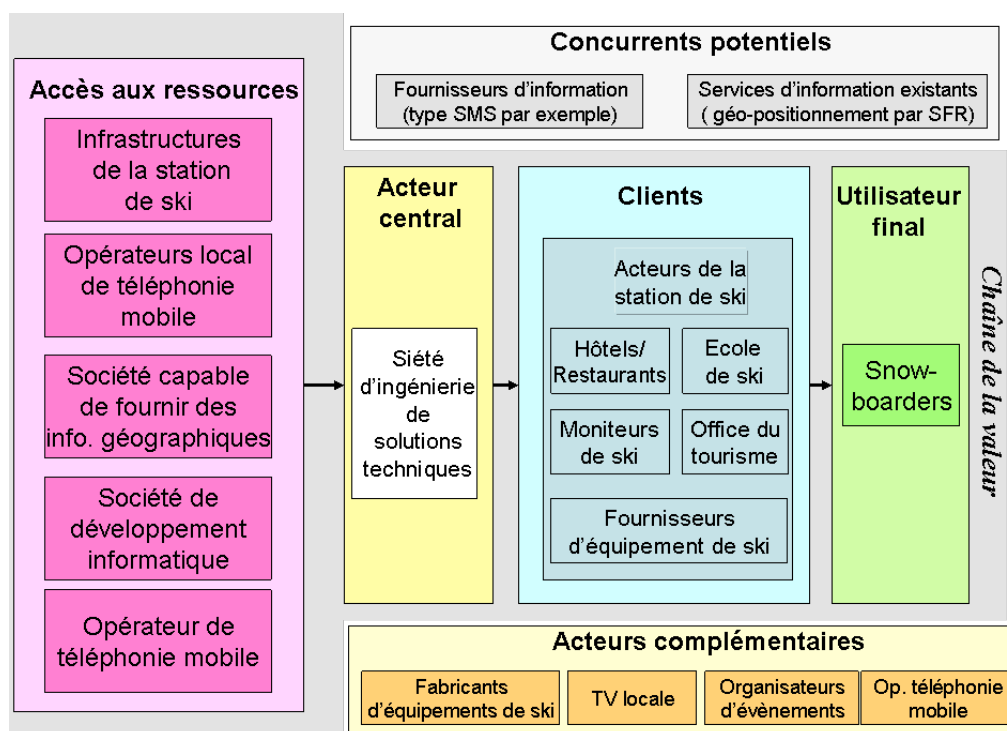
Concurrents potentiels

Fournisseurs d'information (type SMS par exemple)

Services d'information existants ( géo-positionnement par SFR)

Accès aux ressources

Infrastructures de la station de ski

Opérateurs local de téléphonie mobile

Société capable de fournir des info. géographiques

Société de développement informatique

Opérateur de téléphonie mobile

Acteur central

Siété d'ingénierie de solutions techniques

Clients

Acteurs de la station de ski

Hôtels/ Restaurants

Ecole de ski

Moniteurs de ski

Office du tourisme

Fournisseurs d'équipement de ski

Utilisateur final

Snow-boarders

Chaîne de la valeur

Acteurs complémentaires

Fabricants d'équipements de ski

TV locale

Organisateurs d'évènements

Op. téléphonie mobile